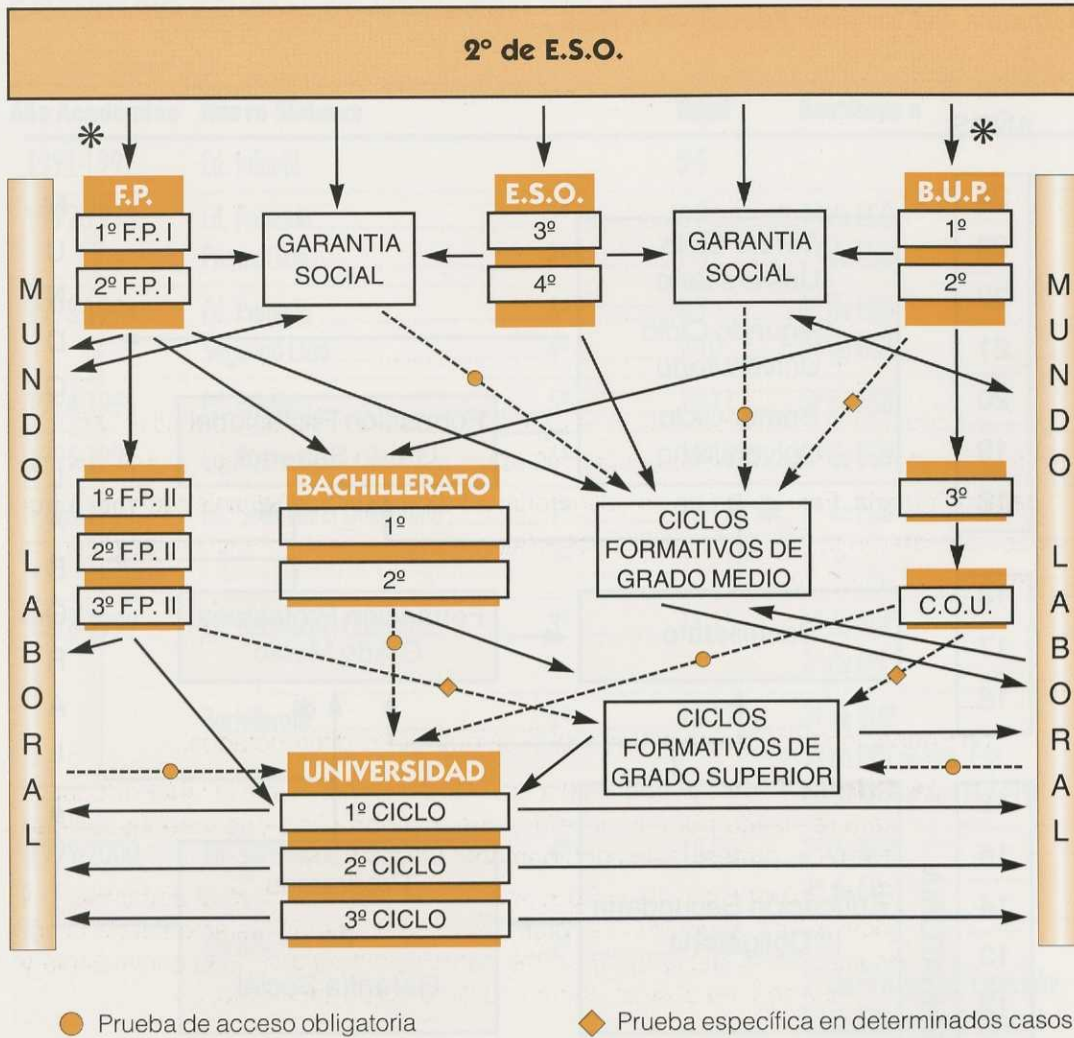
2º de E.S.O.

\*

\*

F.P.

1º F.P. I

2º F.P. I

GARANTIA SOCIAL

E.S.O.

3º

4º

GARANTIA SOCIAL

B.U.P.

1º

2º

MUNDO LABORAL

1º F.P. II

2º F.P. II

3º F.P. II

BACHILLERATO

1º

2º

CICLOS FORMATIVOS DE GRADO MEDIO

3º

C.O.U.

CICLOS FORMATIVOS DE GRADO SUPERIOR

UNIVERSIDAD

1º CICLO

2º CICLO

3º CICLO

MUNDO LABORAL

Prueba de acceso obligatoria

Prueba específica en determinados casos